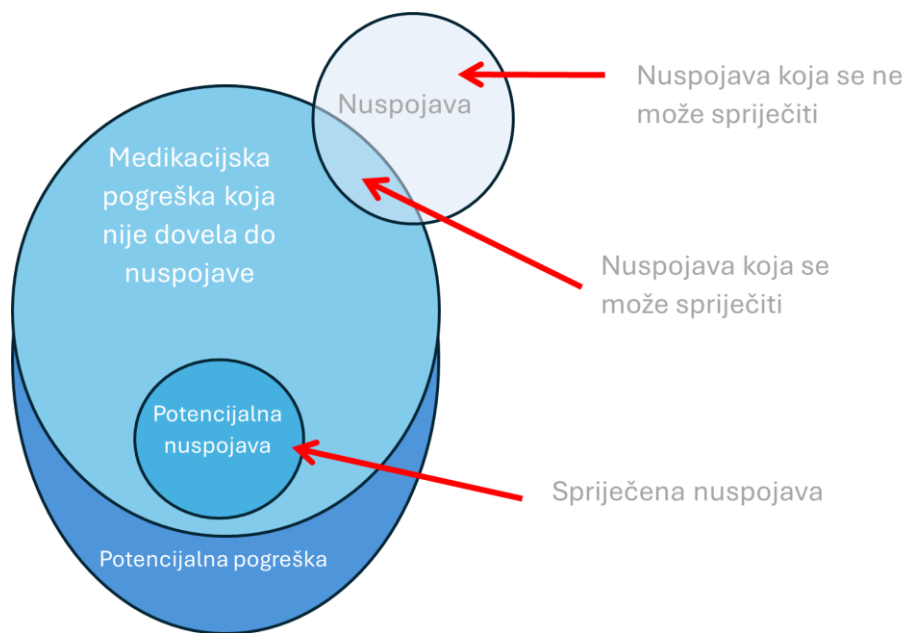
Nuspojava

Nuspojava koja se ne može spriječiti

Medikacijska pogreška koja nije dovela do nuspojave

Nuspojava koja se može spriječiti

Potencijalna nuspojava

Spriječena nuspojava

Potencijalna pogreška